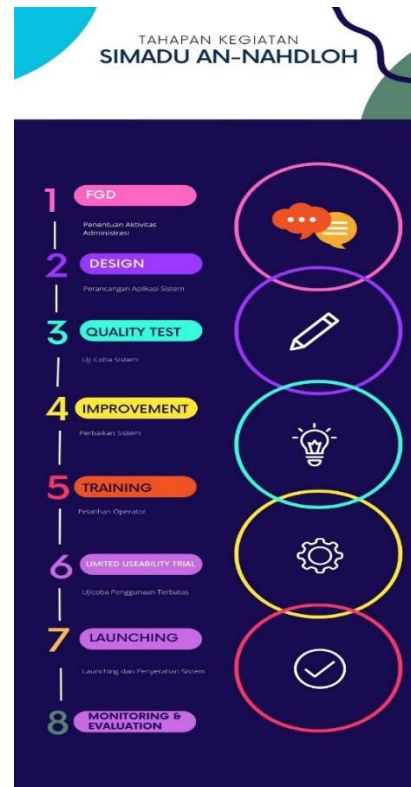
TAHAPAN KEGIATAN
SIMADU AN-NAHDLOH

1 FGD
Penentuan Aktivitas Administrasi

2 DESIGN
Perancangan Aplikasi Sistem

3 QUALITY TEST
Uji Coba Sistem

4 IMPROVEMENT
Perbaikan Sistem

5 TRAINING
Pelatihan Operator

6 LIMITED USEABILITY TRIAL
Ujicoba Penggunaan Terbatas

7 LAUNCHING
Launching dan Penyerahan Sistem

8 MONITORING & EVALUATION